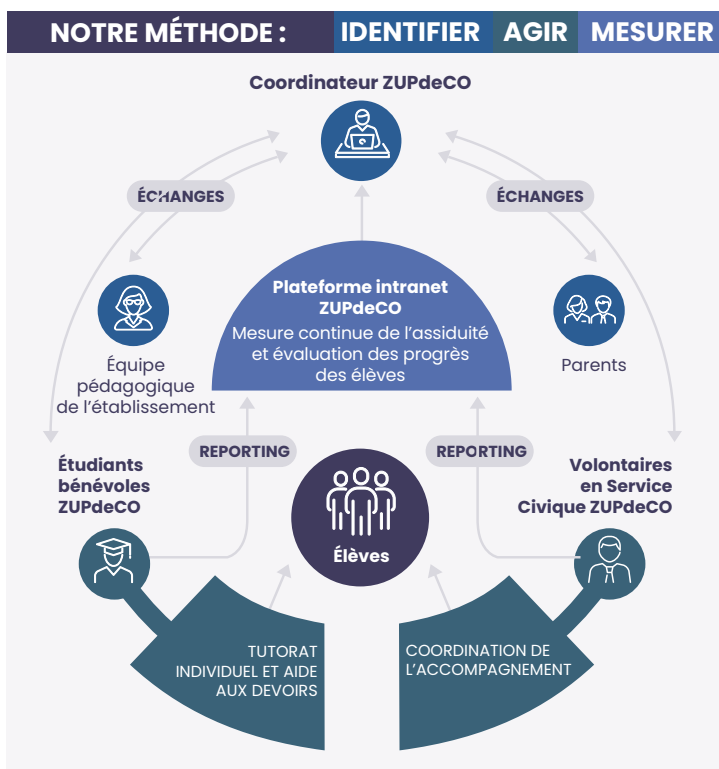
NOTRE MÉTHODE : IDENTIFIER AGIR MESURER

Coordinateur ZUPdeCO

ÉCHANGES

ÉCHANGES

Plateforme intranet ZUPdeCO
Mesure continue de l'assiduité et évaluation des progrès des élèves

Équipe pédagogique de l'établissement

Parents

REPORTING

REPORTING

Étudiants bénévoles ZUPdeCO

Volontaires en Service Civique ZUPdeCO

Élèves

TUTORAT INDIVIDUEL ET AIDE AUX DEVOIRS

COORDINATION DE L'ACCOMPAGNEMENT